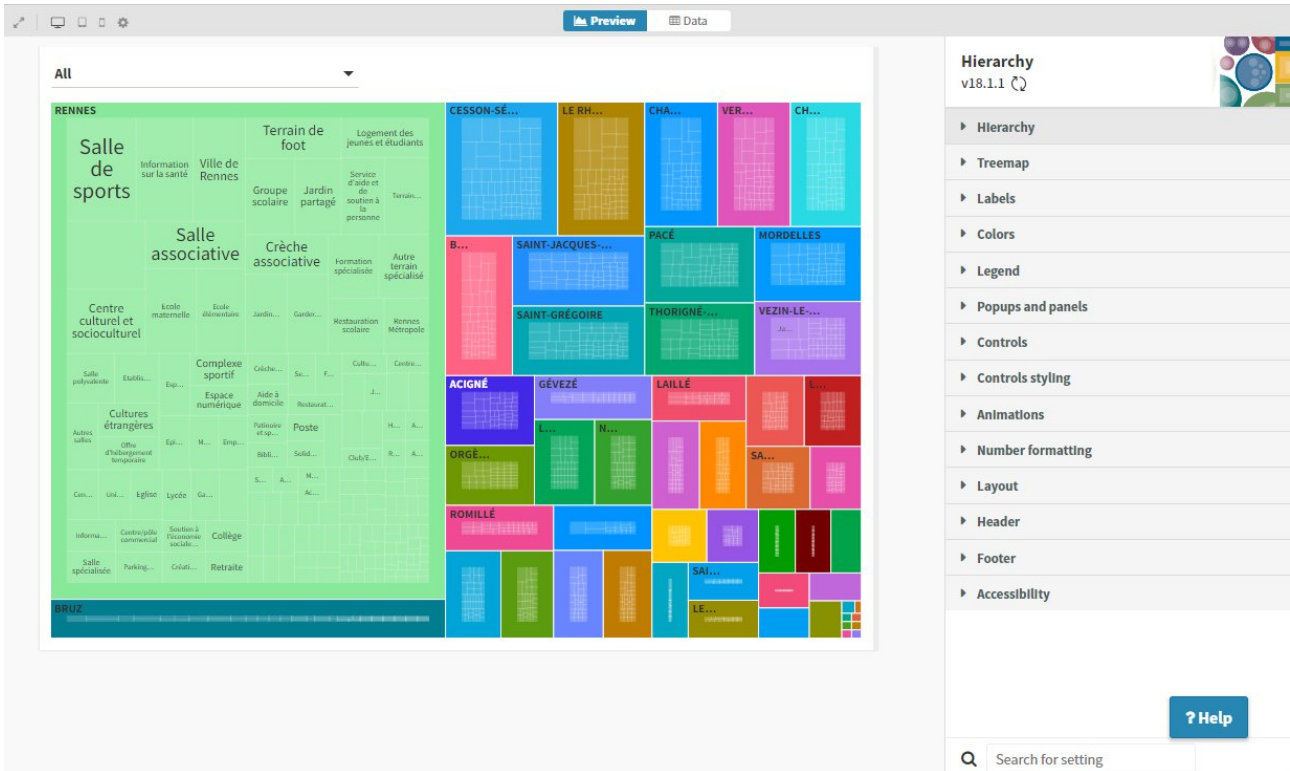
Preview Data

All

RENNES

Salle de sports

Information sur la santé

Ville de Rennes

Terrain de foot

Logement des jeunes et étudiants

Groupe scolaire

Jardin partagé

Service d'aide et de soutien à la personne

Terrain...

Salle associative

Crèche associative

Formation spécialisée

Autre terrain spécialisé

Centre culturel et socioculturel

Ecole maternelle

Ecole élémentaire

Jardin...

Garder...

Restauration scolaire

Rennes Métropole

Salle polyvalente

Etablis...

Esp...

Complexe sportif

Crèche...

Se...

F...

Cultu...

Centre...

Espace numérique

Aide à domicile

Restaurat...

J...

Cultures étrangères

Autres salles

Offre d'hébergement temporaire

Epi...

N...

Emp...

Patinoire et sp...

Poste

H...

A...

Bibli...

Solid...

Club/E...

R...

A...

M...

S...

A...

Ac...

Cen...

Uni...

Eglise

Lycée

Ga...

Informa...

Centre/pôle commercial

Soutien à l'économie sociale...

Collège

Salle spécialisée

Parking...

Créati...

Retraite

BRUZ

CESSON-SÉ...

LE RH...

CHA...

VER...

CH...

B...

SAINT-JACQUES-...

PACÉ

MORDELLES

SAINT-GRÉGOIRE

THORIGNÉ-...

VEZIN-LE-...

Ja...

ACIGNÉ

GÉVEZÉ

LAILLÉ

L...

L...

N...

ORGÉ...

SA...

ROMILLÉ

SAI...

LE...

Hierarchy

v18.1.1

Hierarchy

Treemap

Labels

Colors

Legend

Popups and panels

Controls

Controls styling

Animations

Number formatting

Layout

Header

Footer

Accessibility

? Help

Search for setting